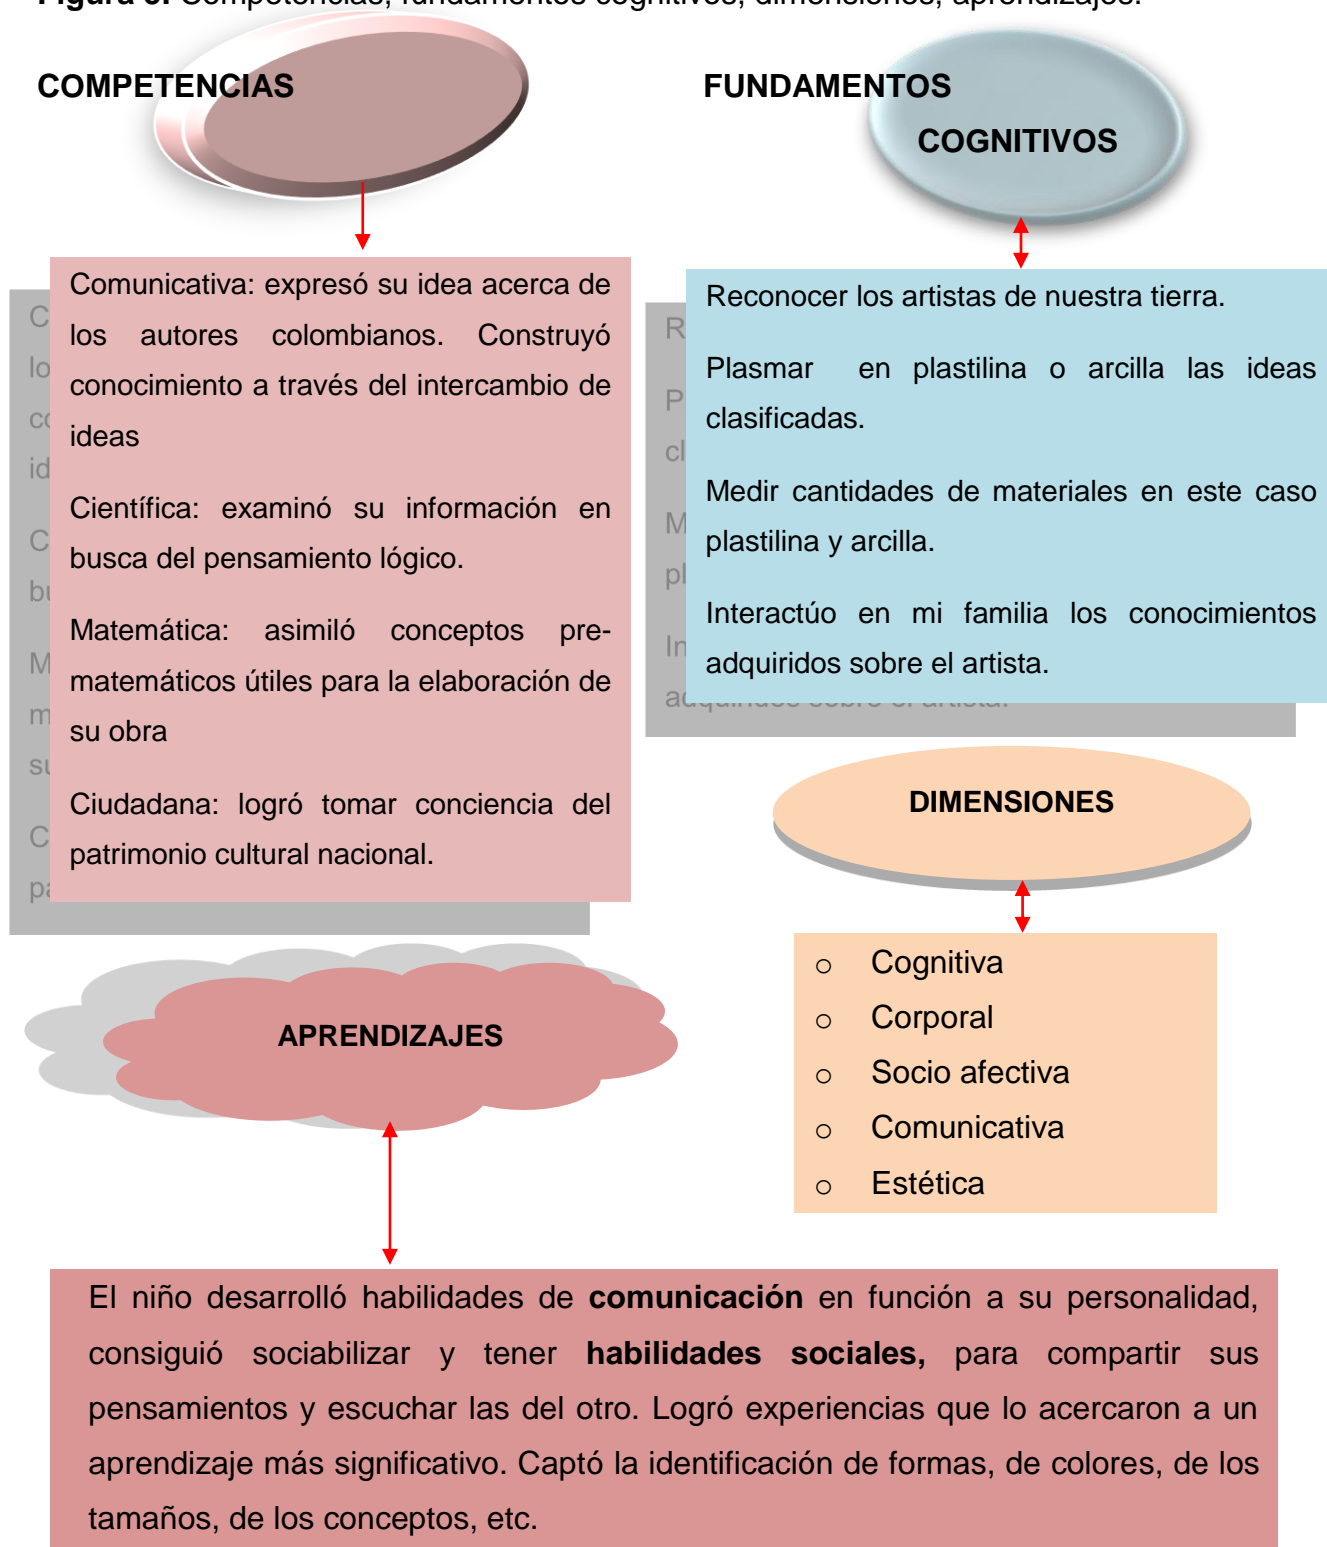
Figura 3. Competencias, fundamentos cognitivos, dimensiones, aprendizajes.

COMPETENCIAS

FUNDAMENTOS COGNITIVOS

Comunicativa: expresó su idea acerca de los autores colombianos. Construyó conocimiento a través del intercambio de ideas

Científica: examinó su información en busca del pensamiento lógico.

Matemática: asimiló conceptos pre-matemáticos útiles para la elaboración de su obra

Ciudadana: logró tomar conciencia del patrimonio cultural nacional.

Reconocer los artistas de nuestra tierra.

Plasmar en plastilina o arcilla las ideas clasificadas.

Medir cantidades de materiales en este caso plastilina y arcilla.

Interactúo en mi familia los conocimientos adquiridos sobre el artista.

DIMENSIONES

- Cognitiva
- Corporal
- Socio afectiva
- Comunicativa
- Estética

APRENDIZAJES

El niño desarrolló habilidades de **comunicación** en función a su personalidad, consiguió sociabilizar y tener **habilidades sociales,** para compartir sus pensamientos y escuchar las del otro. Logró experiencias que lo acercaron a un aprendizaje más significativo. Captó la identificación de formas, de colores, de los tamaños, de los conceptos, etc.